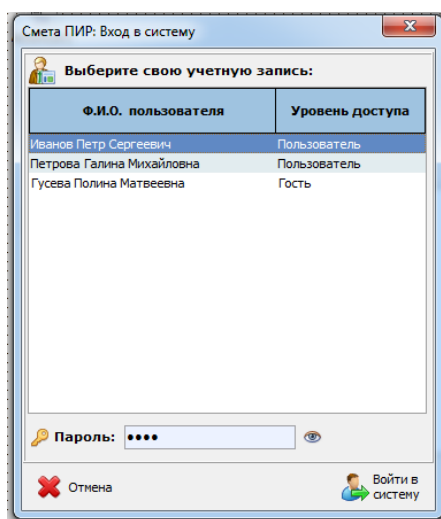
Смета ПИР: Вход в систему

Выберите свою учетную запись:

| Ф.И.О. пользователя | Уровень доступа |
|---|---|
| Иванов Петр Сергеевич | Пользователь |
| Петрова Галина Михайловна | Пользователь |
| Гусева Полина Матвеевна | Гость |

Пароль: ••••

Отмена

Войти в систему